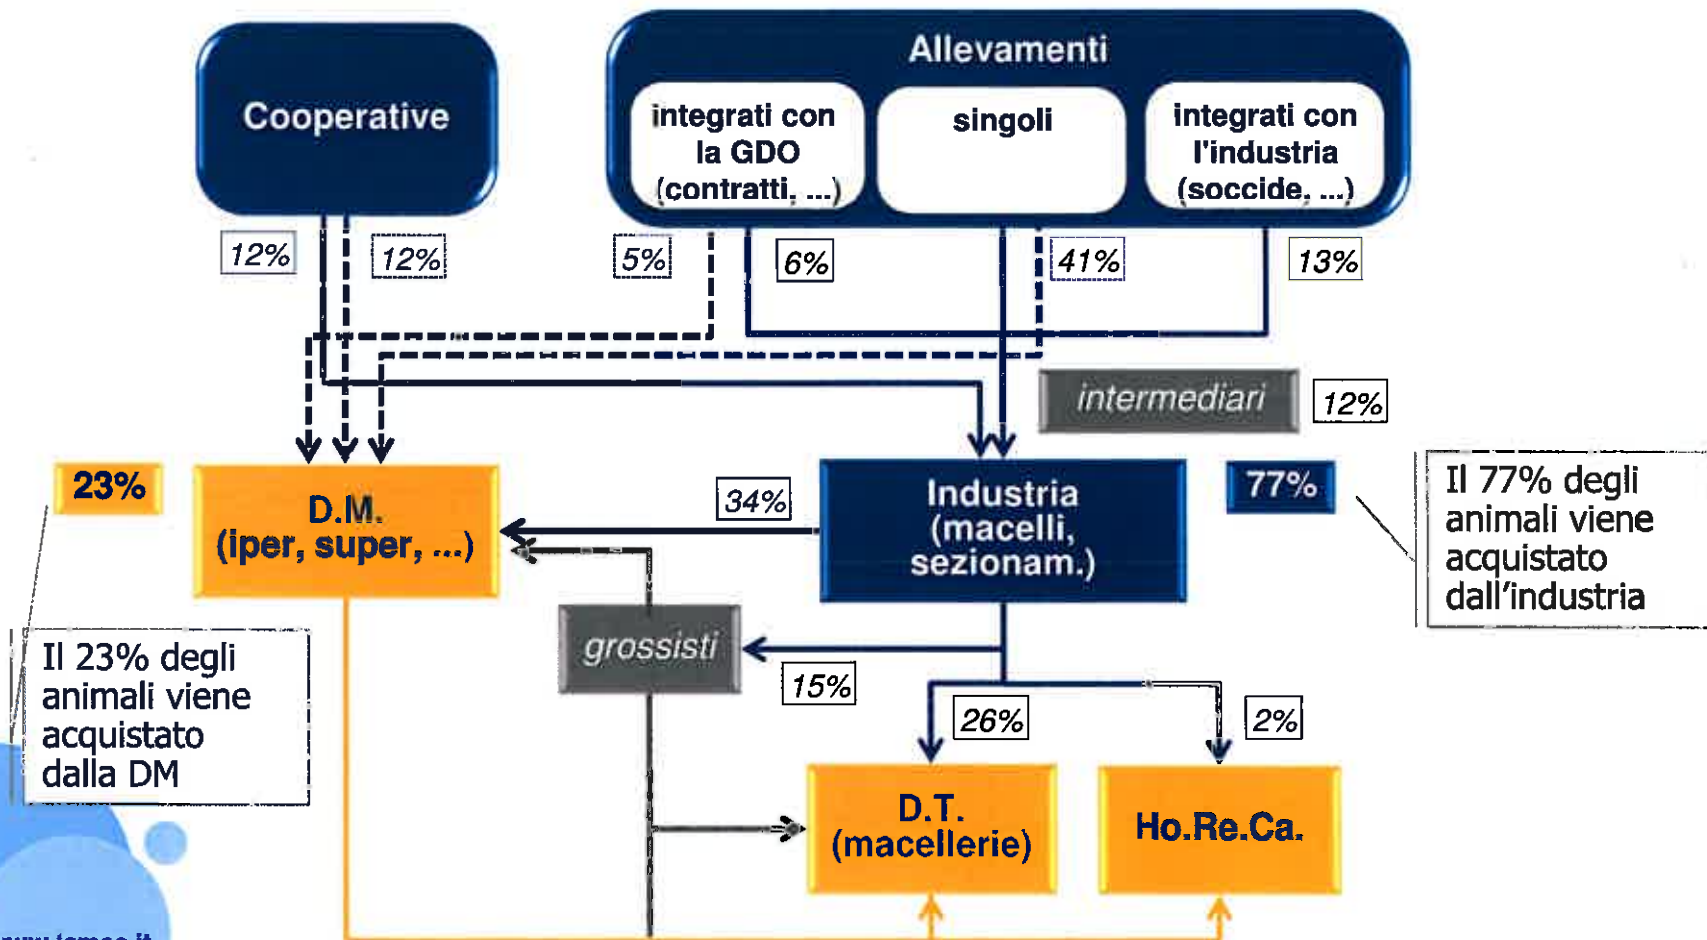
Cooperative

Allevamenti

integrati con la GDO (contratti, ...)

singoli

integrati con l'industria (soccide, ...)

12%

12%

5%

6%

41%

13%

intermediari

12%

23%

D.M. (iper, super, ...)

34%

Industria (macelli, sezionam.)

77%

Il 77% degli animali viene acquistato dall'industria

grossisti

15%

Il 23% degli animali viene acquistato dalla DM

26%

2%

D.T. (macellerie)

Ho.Re.Ca.

www.ismea.it